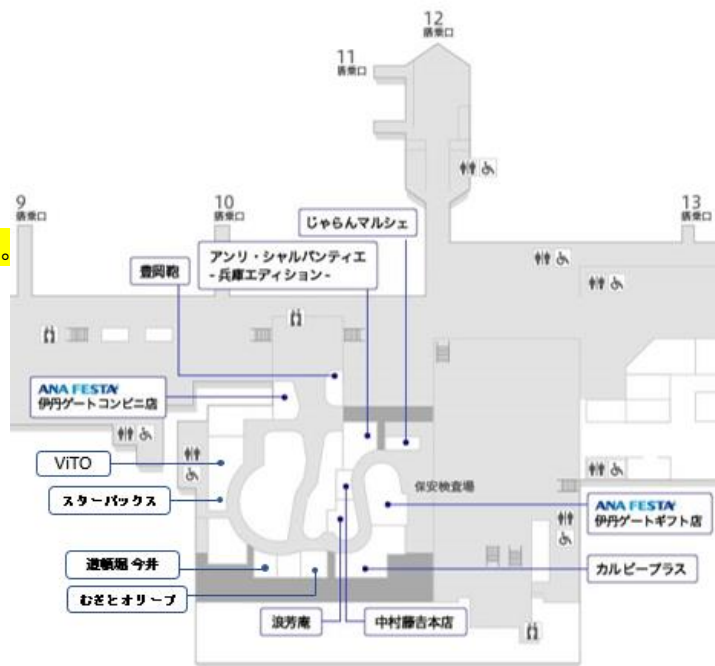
12
搭乗口

11
搭乗口

9
搭乗口

10
搭乗口

13
搭乗口

。

じゃらんマルシェ

アンリ・シャルパンティエ
-兵庫エディション-

豊岡鞄

ANA FESTA
伊丹ゲートコンビニ店

ViTO

スターバックス

道頓堀 今井

むぎとオリーブ

浪芳庵

中村藤吉本店

保安検査場

ANA FESTA
伊丹ゲートギフト店

カルビープラス